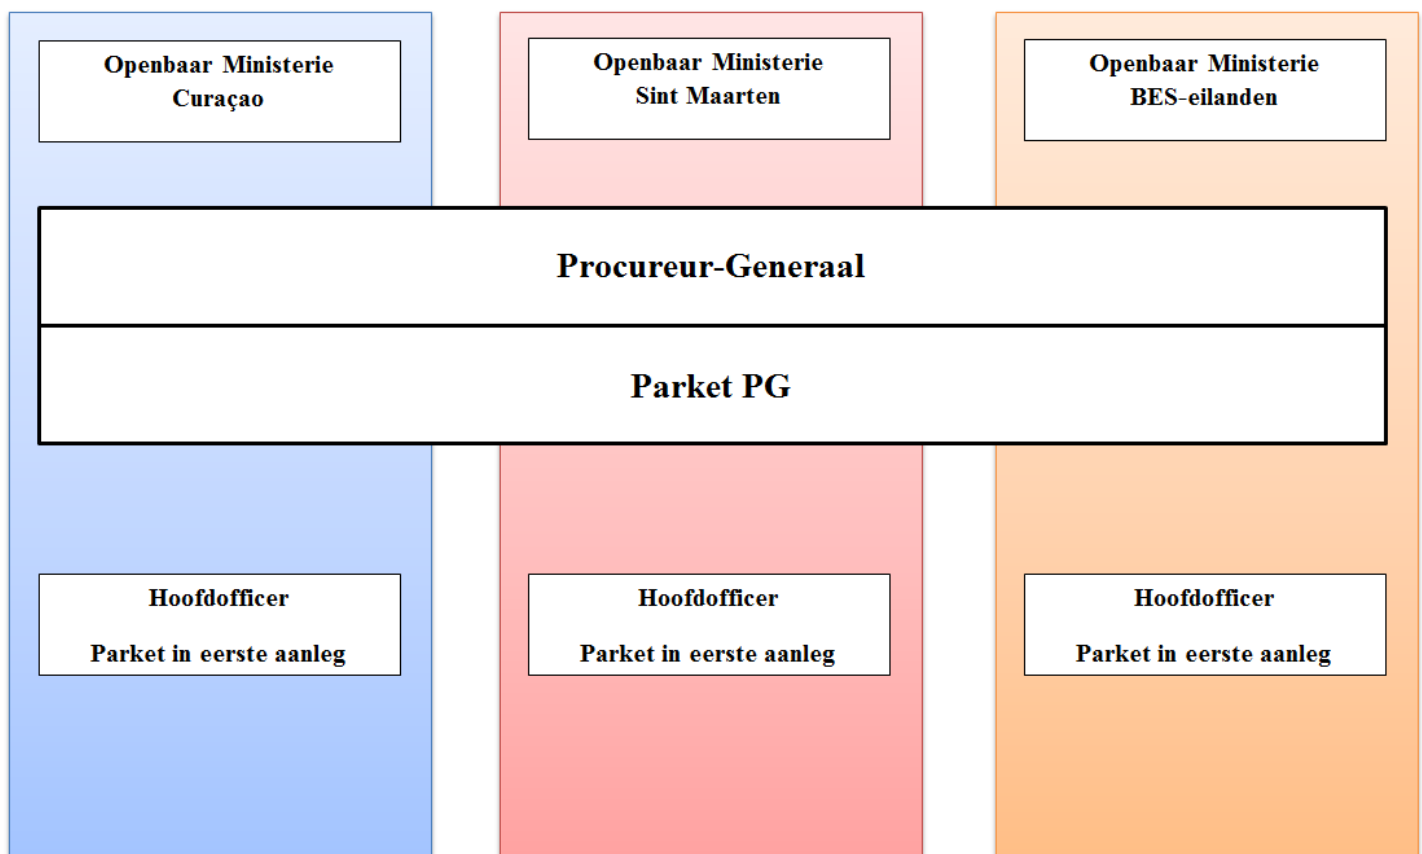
Openbaar Ministerie
Curaçao

Openbaar Ministerie
Sint Maarten

Openbaar Ministerie
BES-eilanden

Procureur-Generaal

Parket PG

Hoofdofficer

Parket in eerste aanleg

Hoofdofficer

Parket in eerste aanleg

Hoofdofficer

Parket in eerste aanleg